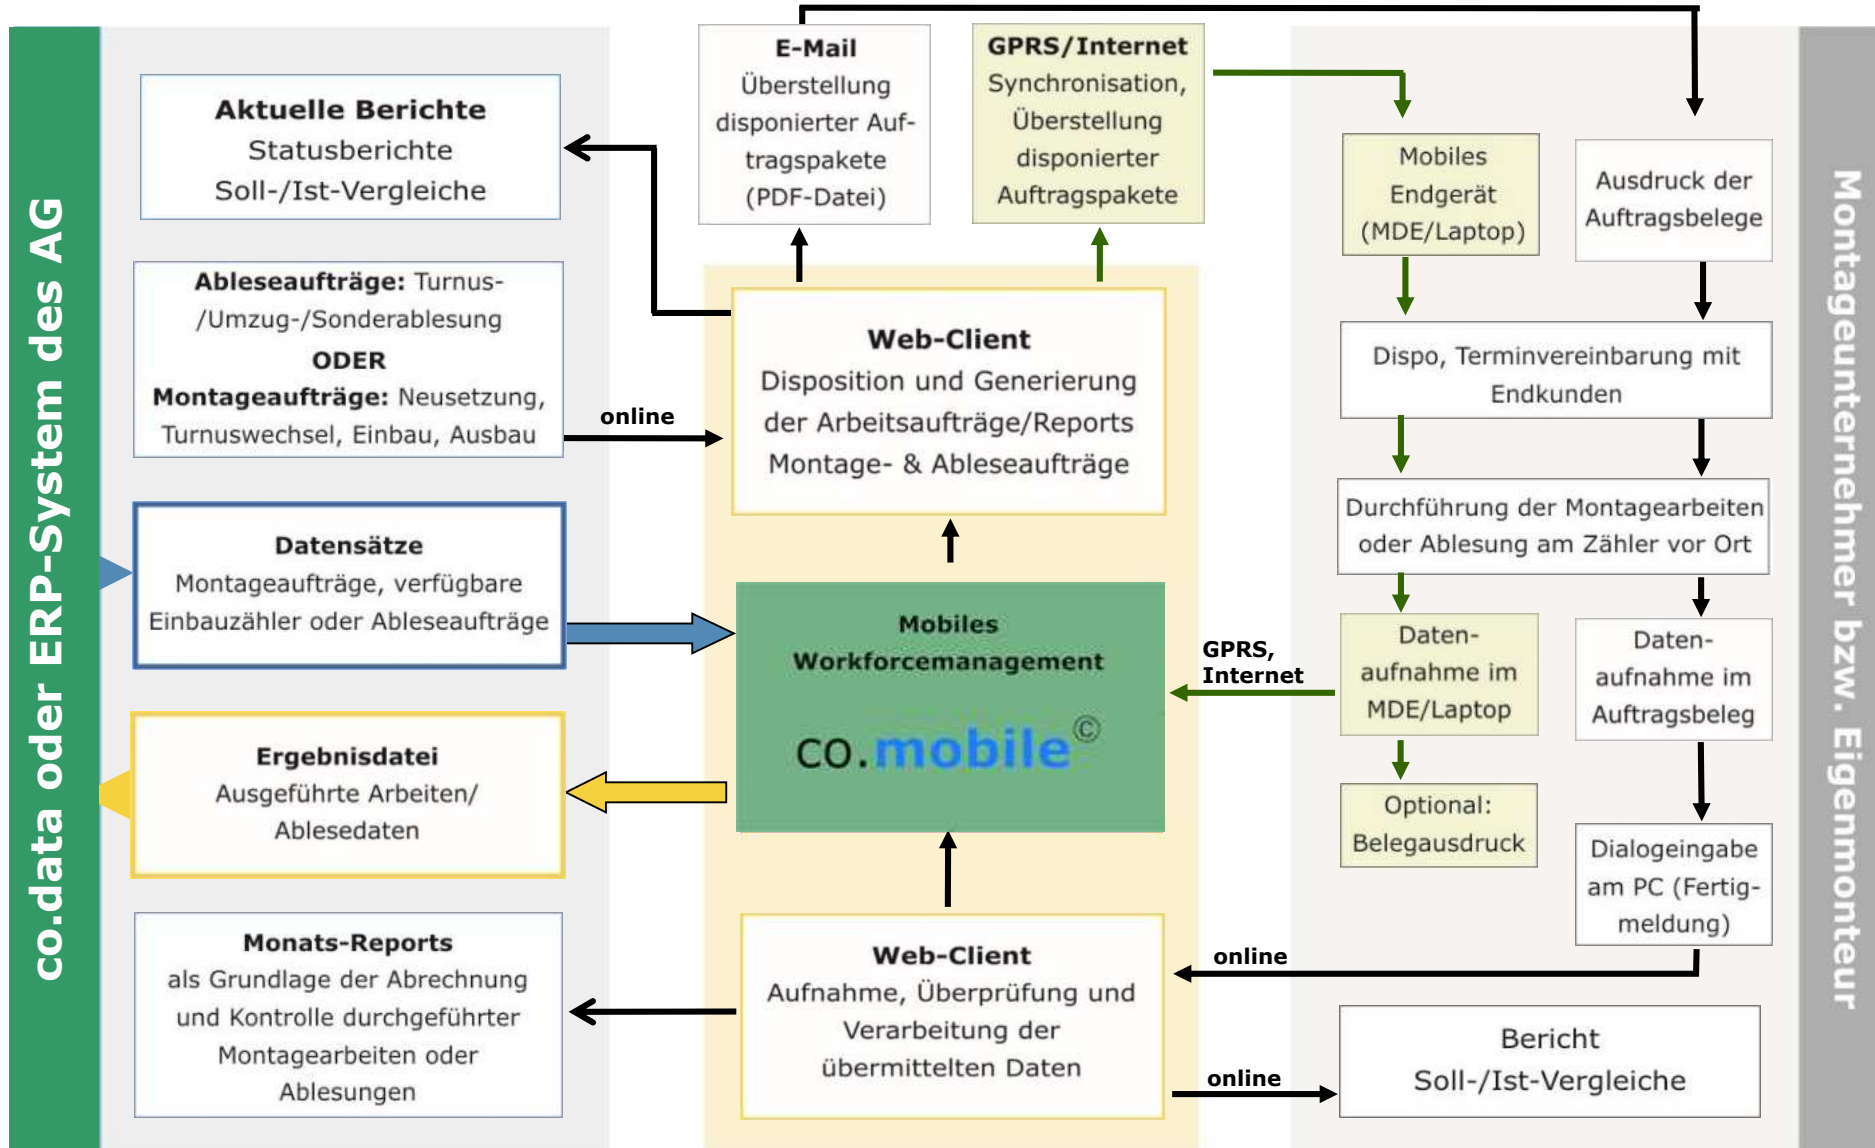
co.data oder ERP-System des AG

Aktuelle Berichte
Statusberichte
Soll-/Ist-Vergleiche

Ableseaufträge: Turnus-/Umzug-/Sonderablesung
ODER
Montageaufträge: Neusetzung, Turnuswechsel, Einbau, Ausbau

online

Datensätze
Montageaufträge, verfügbare Einbauzähler oder Ableseaufträge

Ergebnisdatei
Ausgeführte Arbeiten/ Ablesedaten

Monats-Reports
als Grundlage der Abrechnung und Kontrolle durchgeführter Montagearbeiten oder Ablesungen

E-Mail
Überstellung disponierter Auftragspakete (PDF-Datei)

GPRS/Internet
Synchronisation, Überstellung disponierter Auftragspakete

Web-Client
Disposition und Generierung der Arbeitsaufträge/Reports Montage- & Ableseaufträge

Mobiles Workforcemanagement
co.mobile©

GPRS, Internet

Web-Client
Aufnahme, Überprüfung und Verarbeitung der übermittelten Daten

online

online

Mobiles Endgerät (MDE/Laptop)

Ausdruck der Auftragsbelege

Dispo, Terminvereinbarung mit Endkunden

Durchführung der Montagearbeiten oder Ablesung am Zähler vor Ort

Datenaufnahme im MDE/Laptop

Datenaufnahme im Auftragsbeleg

Optional: Belegausdruck

Dialogeingabe am PC (Fertigmeldung)

Bericht
Soll-/Ist-Vergleiche

Montageunternehmer bzw. Eigenmonteur